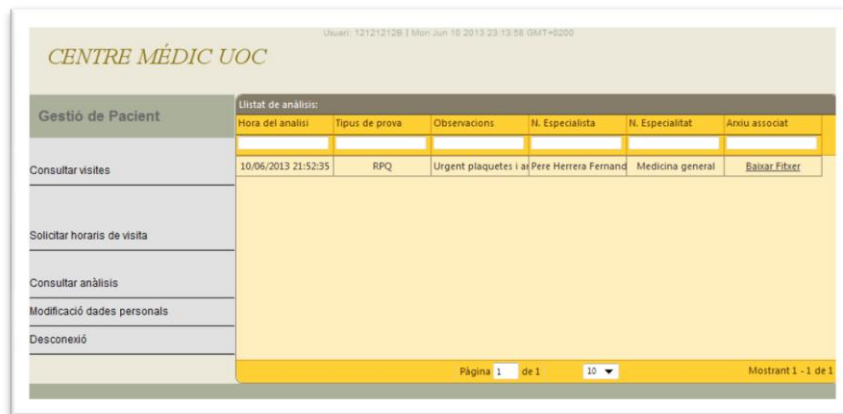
Usuari: 12121212B | Mon Jun 10 2013 23:13:58 GMT+0200

CENTRE MÉDIC UOC

Gestió de Pacient

Consultar visites

Solicitar horaris de visita

Consultar anàlisis

Modificació dades personals

Desconexió

Llistat de anàlisis:

| Hora del analisi | Tipus de prova | Observacions | N. Especialista | N. Especialitat | Arxiu associat |
|---|---|---|---|---|---|
| | | | | | |
| 10/06/2013 21:52:35 | RPQ | Urgent plaquetes i a | Pere Herrera Fernand | Medicina general | Baixar Fitxer |

Pàgina 1 de 1 10

Mostrant 1 - 1 de 1